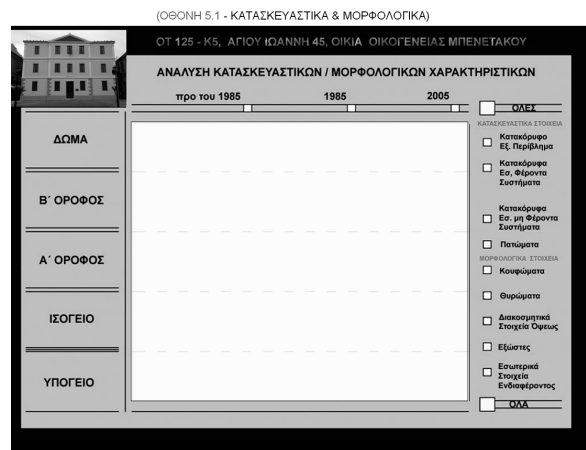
(ΟΘΟΝΗ 5.1 - ΚΑΤΑΣΚΕΥΑΣΤΙΚΑ & ΜΟΡΦΟΛΟΓΙΚΑ)

ΟΤ 125 - Κ5, ΑΓΙΟΥ ΙΩΑΝΝΗ 45, ΟΙΚΙΑ ΟΙΚΟΓΕΝΕΙΑΣ ΜΠΕΝΕΤΑΚΟΥ

ΑΝΑΛΥΣΗ ΚΑΤΑΣΚΕΥΑΣΤΙΚΩΝ / ΜΟΡΦΟΛΟΓΙΚΩΝ ΧΑΡΑΚΤΗΡΙΣΤΙΚΩΝ

προ του 1985

1985

2005

ΟΛΕΣ

ΔΩΜΑ

Β΄ ΟΡΟΦΟΣ

Α΄ ΟΡΟΦΟΣ

ΙΣΟΓΕΙΟ

ΥΠΟΓΕΙΟ

ΚΑΤΑΣΚΕΥΑΣΤΙΚΑ ΣΤΟΙΧΕΙΑ

Κατακόρυφο Εξ. Περίβλημα

Κατακόρυφα Εσ. Φέροντα Συστήματα

Κατακόρυφα Εσ. μη Φέροντα Συστήματα

Πατώματα

ΜΟΡΦΟΛΟΓΙΚΑ ΣΤΟΙΧΕΙΑ

Κουφώματα

Θυρώματα

Διακοσμητικά Στοιχεία Όψεως

Εξώστες

Εσωτερικά Στοιχεία Ενδιαφέροντος

ΟΛΑ